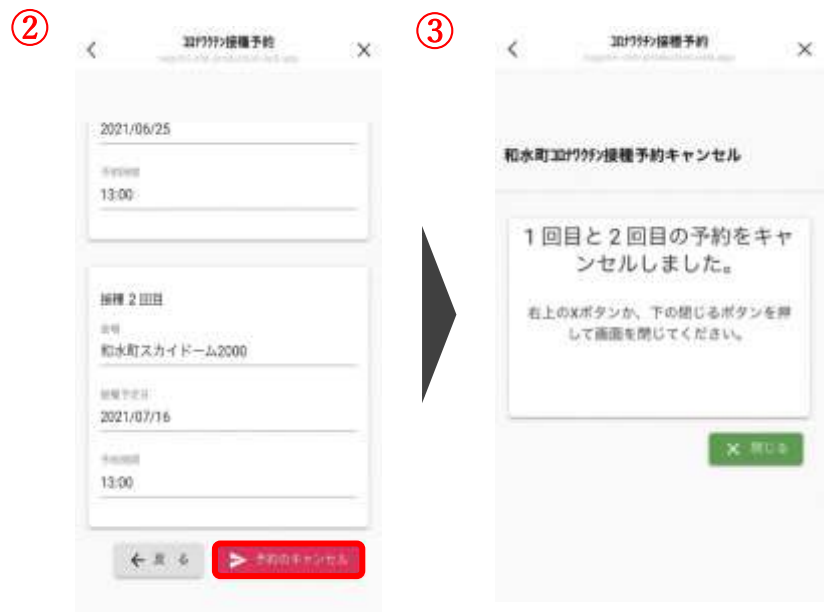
②

<

ｺﾛﾅﾜｸﾁﾝ接種予約

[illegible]

×

2021/06/25

予約時間

13:00

接種 2 回目

会場

和水町スカイドーム2000

接種予定日

2021/07/16

予約時間

13:00

← 戻る

予約のキャンセル

③

<

ｺﾛﾅﾜｸﾁﾝ接種予約

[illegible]

×

和水町ｺﾛﾅﾜｸﾁﾝ接種予約キャンセル

１回目と２回目の予約をキャンセルしました。

右上のXボタンか、下の閉じるボタンを押して画面を閉じてください。

× 閉じる